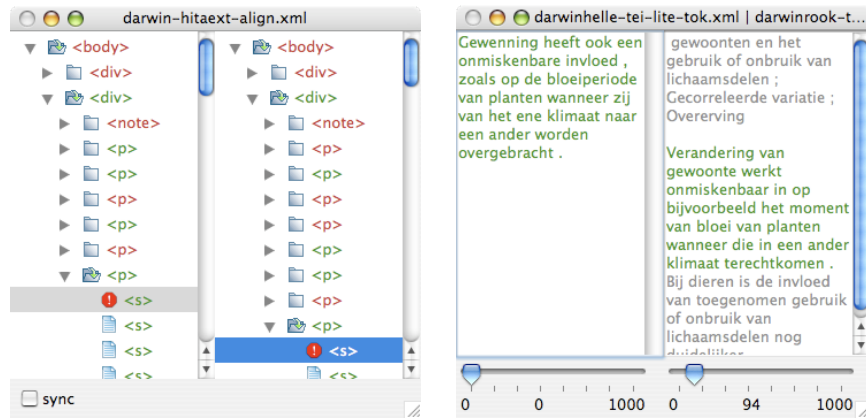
darwin-hitaext-align.xml

<body>
<div>
<div>
<note>
<p>
<p>
<p>
<p>
<p>
<p>
<s>
<s>
<s>
<s>

<body>
<div>
<div>
<note>
<p>
<p>
<p>
<p>
<p>
<p>
<p>
<p>
<s>
<s>

sync

darwinhelle-tei-lite-tok.xml | darwinrook-t

Gewenning heeft ook een onmiskenbare invloed , zoals op de bloeiperiode van planten wanneer zij van het ene klimaat naar een ander worden overgebracht .

gewoonten en het gebruik of onbruik van lichaamsdelen ; Gecorreleerde variatie ; Overerving

Verandering van gewoonte werkt onmiskenbaar in op bijvoorbeeld het moment van bloei van planten wanneer die in een ander klimaat terechtkomen . Bij dieren is de invloed van toegenomen gebruik of onbruik van lichaamsdelen nog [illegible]

0 0 1000

0 94 1000